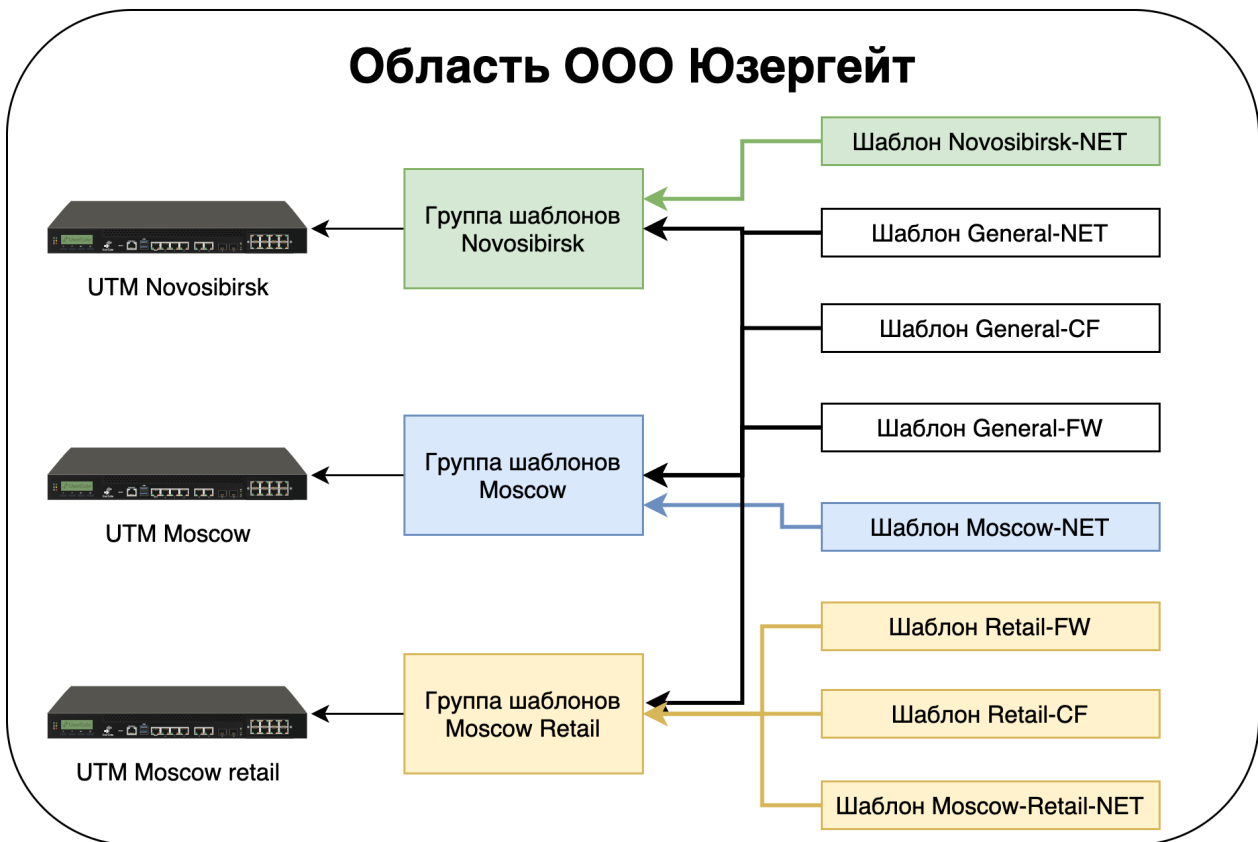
Область ООО Юзергейт

Шаблон Novosibirsk-NET

Группа шаблонов Novosibirsk

Шаблон General-NET

UTM Novosibirsk

Шаблон General-CF

Шаблон General-FW

Группа шаблонов Moscow

UTM Moscow

Шаблон Moscow-NET

Шаблон Retail-FW

Группа шаблонов Moscow Retail

Шаблон Retail-CF

UTM Moscow retail

Шаблон Moscow-Retail-NET